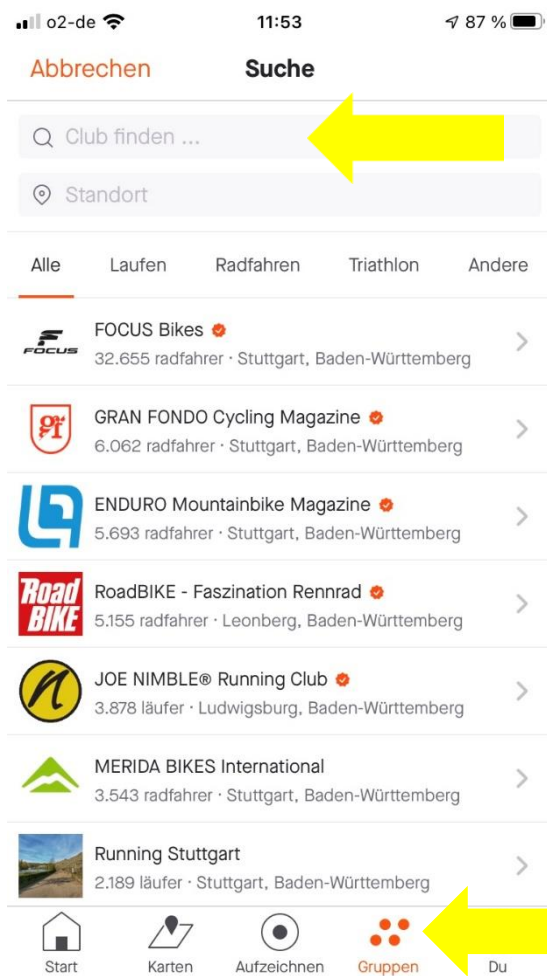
o2-de 11:53 87 %

Abbrechen Suche

Club finden ...

Standort

Alle Laufen Radfahren Triathlon Andere

FOCUS
FOCUS Bikes
32.655 radfahrer · Stuttgart, Baden-Württemberg

GRAN FONDO Cycling Magazine
6.062 radfahrer · Stuttgart, Baden-Württemberg

ENDURO Mountainbike Magazine
5.693 radfahrer · Stuttgart, Baden-Württemberg

Road BIKE
RoadBIKE - Faszination Rennrad
5.155 radfahrer · Leonberg, Baden-Württemberg

JOE NIMBLE® Running Club
3.878 läufer · Ludwigsburg, Baden-Württemberg

MERIDA BIKES International
3.543 radfahrer · Stuttgart, Baden-Württemberg

Running Stuttgart
2.189 läufer · Stuttgart, Baden-Württemberg

Start Karten Aufzeichnen Gruppen Du